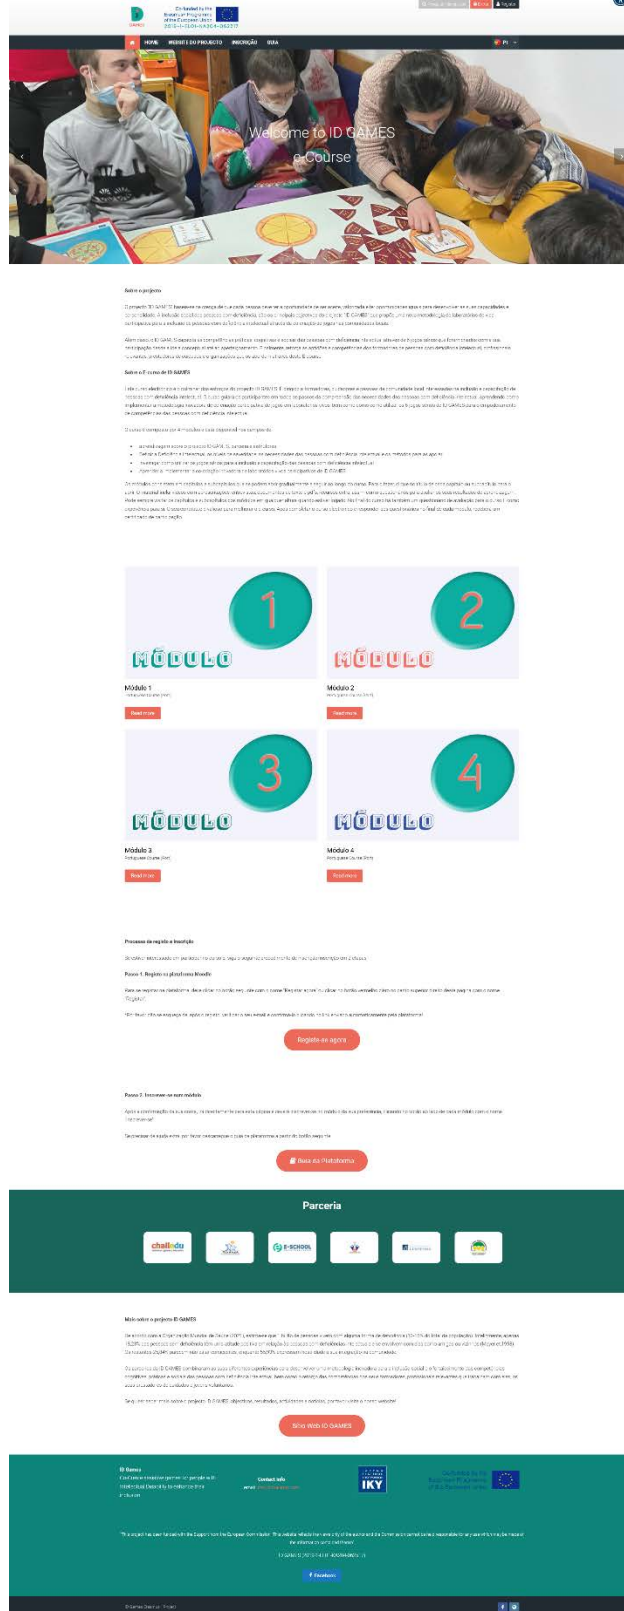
Co-funded by the Erasmus+ Programme of the European Union

HOME WEBSITE DO PROJECTO INSCRIÇÃO GUIA

Welcome to ID GAMES e-Course

Sobre o projecto

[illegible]

Sobre o E-curso de ID GAMES

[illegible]

MÓDULO 1
Módulo 1
Read more

MÓDULO 2
Módulo 2
Read more

MÓDULO 3
Módulo 3
Read more

MÓDULO 4
Módulo 4
Read more

Processo de registo e inscrição

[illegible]

Passo 1. Registo na plataforma Moodle

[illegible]

Registe-se agora

Passo 2. Inscrever-se num módulo

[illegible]

Guia da Plataforma

Parceria

challedu E-SCHOOL

Mais sobre o projecto ID GAMES

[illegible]

Sítio Web ID GAMES

ID Games
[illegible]

Contact info

IKY

Co-funded by the Erasmus+ Programme of the European Union

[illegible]

Facebook